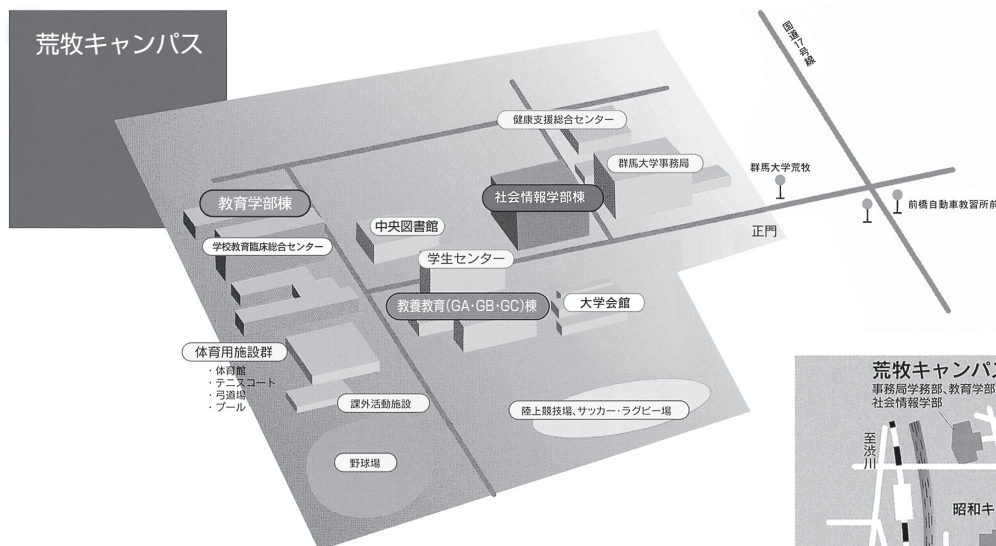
荒牧キャンパス

国道17号線

健康支援総合センター

群馬大学事務局

群馬大学荒牧

社会情報学部棟

教育学部棟

前橋自動車教習所前

中央図書館

正門

学校教育臨床総合センター

学生センター

教養教育(GA・GB・GC)棟

大学会館

体育用施設群
・体育館
・テニスコート
・弓道場
・プール

課外活動施設

陸上競技場、サッカー・ラグビー場

野球場

荒牧キャンパ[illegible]
事務局学務部、教育学部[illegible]
社会情報学部

至渋川

昭和キ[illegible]